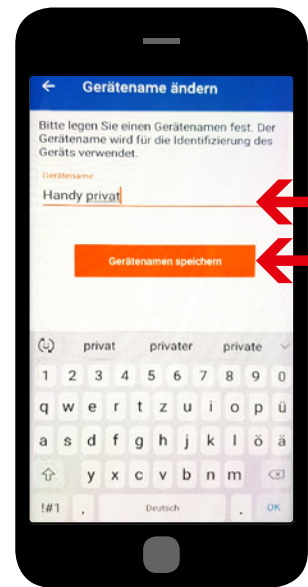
←
Gerätename ändern

Bitte legen Sie einen Gerätenamen fest. Der Gerätename wird für die Identifizierung des Geräts verwendet.

Gerätename
Handy privat

Gerätenamen speichern

privat privater private

1 2 3 4 5 6 7 8 9 0
q w e r t z u i o p ü
a s d f g h j k l ö ä
y x c v b n m
!#1 , Deutsch . OK